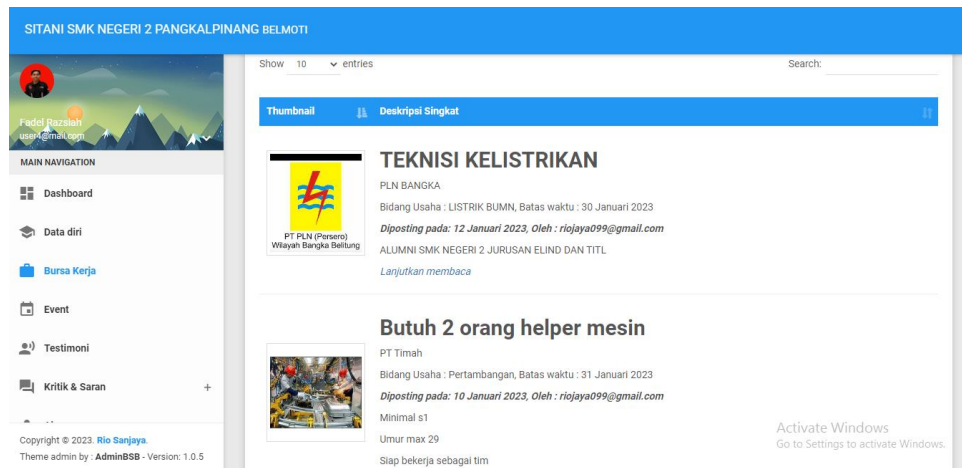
SITANI SMK NEGERI 2 PANGKALPINANG BELMOTI

Fadel Razsiah
user4@mail.com

MAIN NAVIGATION

Dashboard

Data diri

Bursa Kerja

Event

Testimoni

Kritik & Saran +

Copyright © 2023. Rio Sanjaya.
Theme admin by : AdminBSB - Version: 1.0.5

Show 10 entries

Search:

| Thumbnail | Deskripsi Singkat |
|---|---|
| PT PLN (Persero) Wilayah Bangka Belitung | TEKNISI KELISTRIKAN<br>PLN BANGKA<br>Bidang Usaha : LISTRIK BUMN, Batas waktu : 30 Januari 2023<br>Diposting pada: 12 Januari 2023, Oleh : riojaya099@gmail.com<br>ALUMNI SMK NEGERI 2 JURUSAN ELIND DAN TITL<br>Lanjutkan membaca |
| | Butuh 2 orang helper mesin<br>PT Timah<br>Bidang Usaha : Pertambangan, Batas waktu : 31 Januari 2023<br>Diposting pada: 10 Januari 2023, Oleh : riojaya099@gmail.com<br>Minimal s1<br>Umur max 29<br>Siap bekerja sebagai tim |

Activate Windows
Go to Settings to activate Windows.